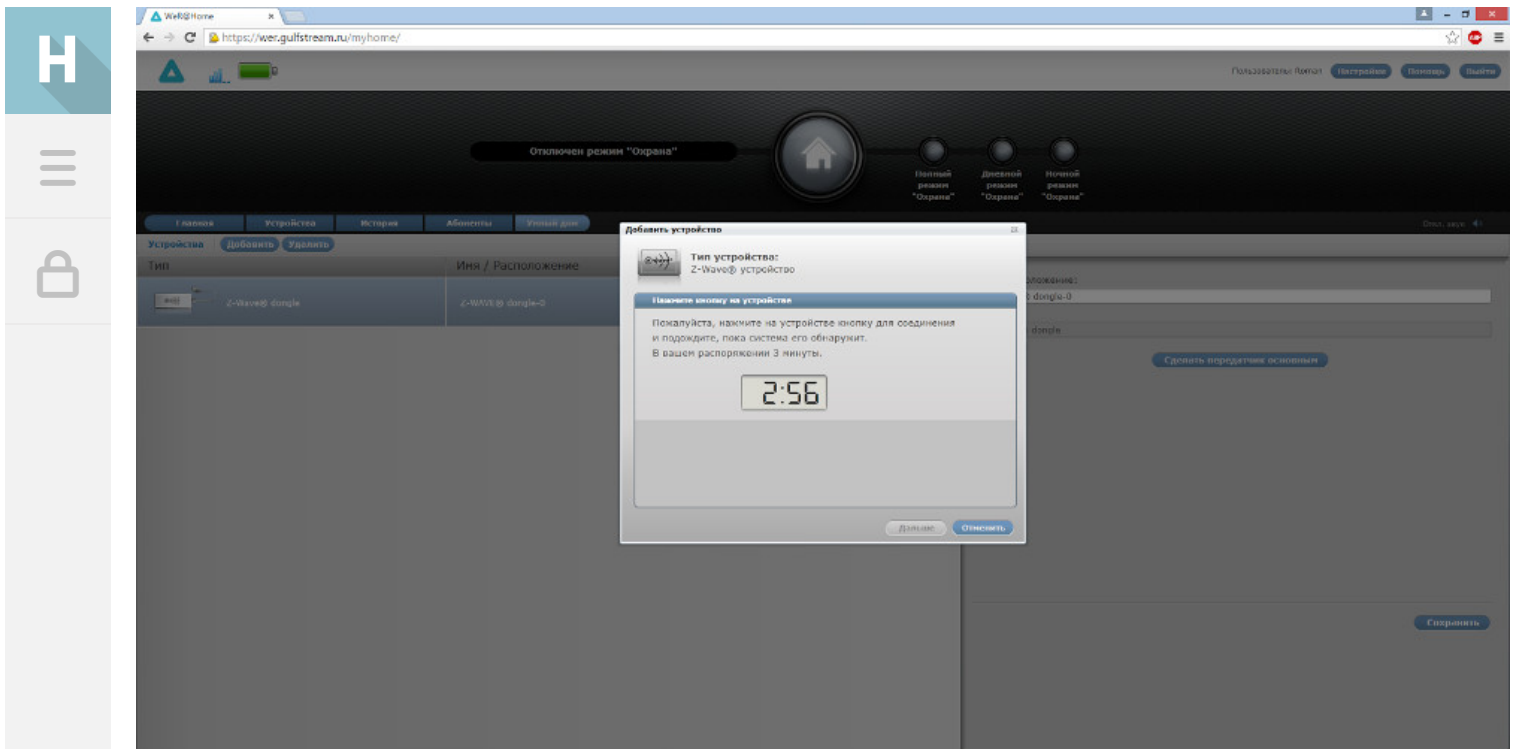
H

WeR@Home ×

https://wer.gulfstream.ru/myhome/

Пользователь: Roman Настройки Помощь Выйти

Отключен режим "Охрана"

Полный режим "Охрана"

Дневной режим "Охрана"

Ночной режим "Охрана"

Главная Устройства История Абоненты Умный дом

Откл. звук

Устройства Добавить Удалить

Тип

Имя / Расположение

Z-Wave® dongle

Z-WAVE® dongle-0

Добавить устройство

Тип устройства:
Z-Wave® устройство

Нажмите кнопку на устройстве

Пожалуйста, нажмите на устройстве кнопку для соединения и подождите, пока система его обнаружит.
В вашем распоряжении 3 минуты.

2:56

Дальше Отменить

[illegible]положение:

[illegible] dongle-0

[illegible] dongle

Сделать передатчик основным

Сохранить